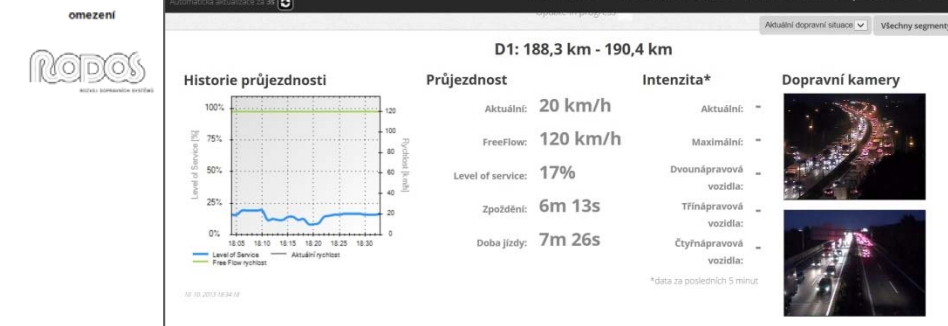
omezení

RODOS
ROZVOJ DOPRAVNÍCH SYSTÉMŮ

Automatická aktualizace za 35

Update in progress

Aktuální dopravní situace

Všechny segmenty

D1: 188,3 km - 190,4 km

Historie průjezdnosti

| 100% | 120 |
|---|---|
| 75% | 100 |
| | 80 |
| 50% | 60 |
| | 40 |
| 25% | 20 |
| 0% | 0 |

Level of Service [%]

Rychlost [km/h]

18:05 18:10 18:15 18:20 18:25 18:30

Level of Service
Aktuální rychlost
Free Flow rychlost

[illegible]

Průjezdnost

Aktuální: 20 km/h

FreeFlow: 120 km/h

Level of service: 17%

Zpoždění: 6m 13s

Doba jízdy: 7m 26s

Intenzita*

Aktuální: -

Maximální: -

Dvounápravová vozidla: -

Třínápravová vozidla: -

Čtyřnápravová vozidla: -

*data za posledních 5 minut

Dopravní kamery